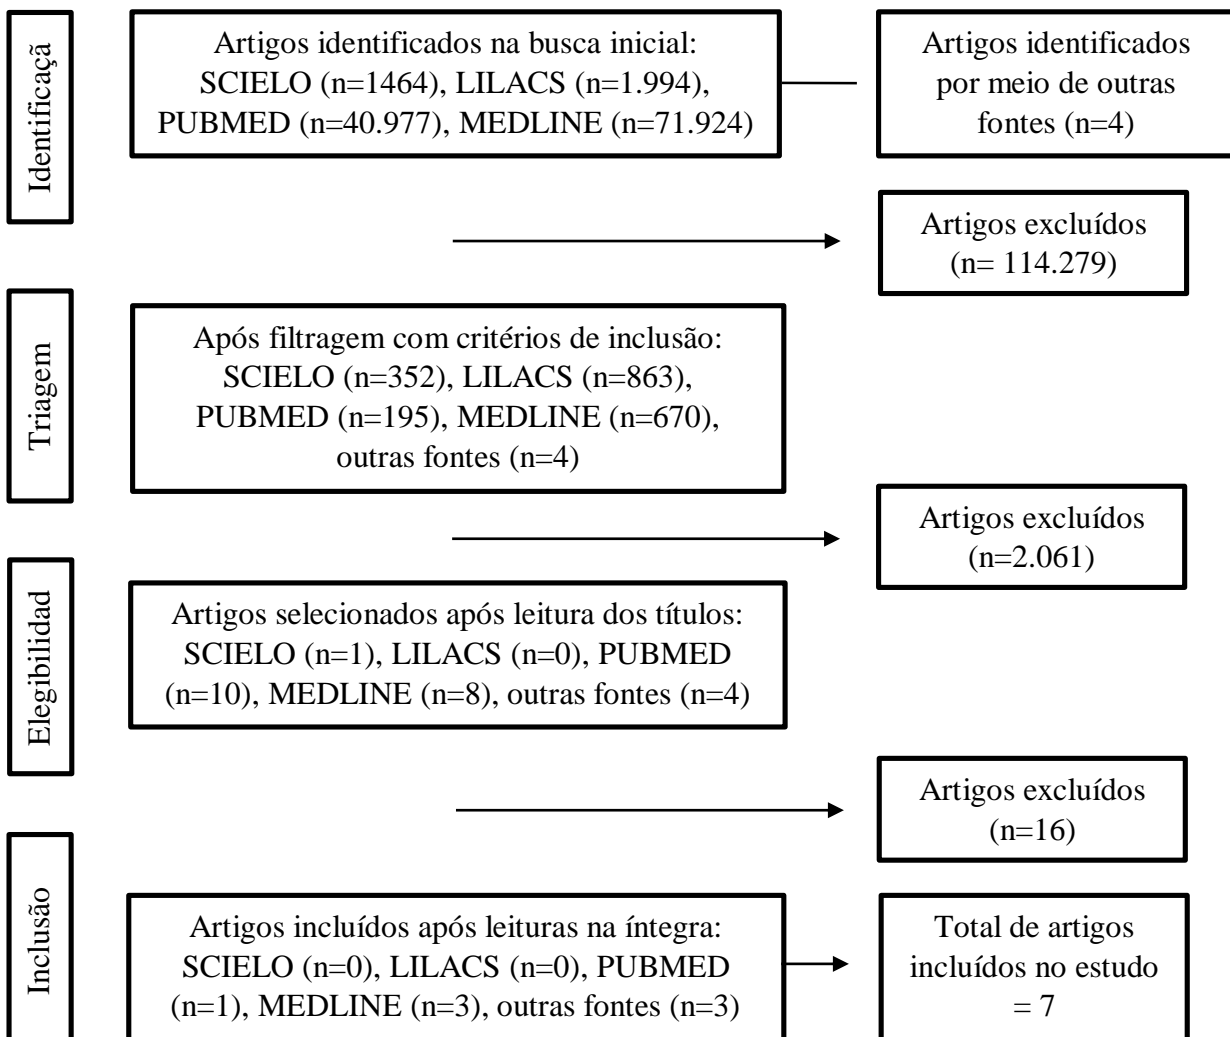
Identificaçã

Artigos identificados na busca inicial: SCIELO (n=1464), LILACS (n=1.994), PUBMED (n=40.977), MEDLINE (n=71.924)

Artigos identificados por meio de outras fontes (n=4)

Artigos excluídos (n= 114.279)

Triagem

Após filtragem com critérios de inclusão: SCIELO (n=352), LILACS (n=863), PUBMED (n=195), MEDLINE (n=670), outras fontes (n=4)

Artigos excluídos (n=2.061)

Elegibilidad

Artigos selecionados após leitura dos títulos: SCIELO (n=1), LILACS (n=0), PUBMED (n=10), MEDLINE (n=8), outras fontes (n=4)

Artigos excluídos (n=16)

Inclusão

Artigos incluídos após leituras na íntegra: SCIELO (n=0), LILACS (n=0), PUBMED (n=1), MEDLINE (n=3), outras fontes (n=3)

Total de artigos incluídos no estudo = 7